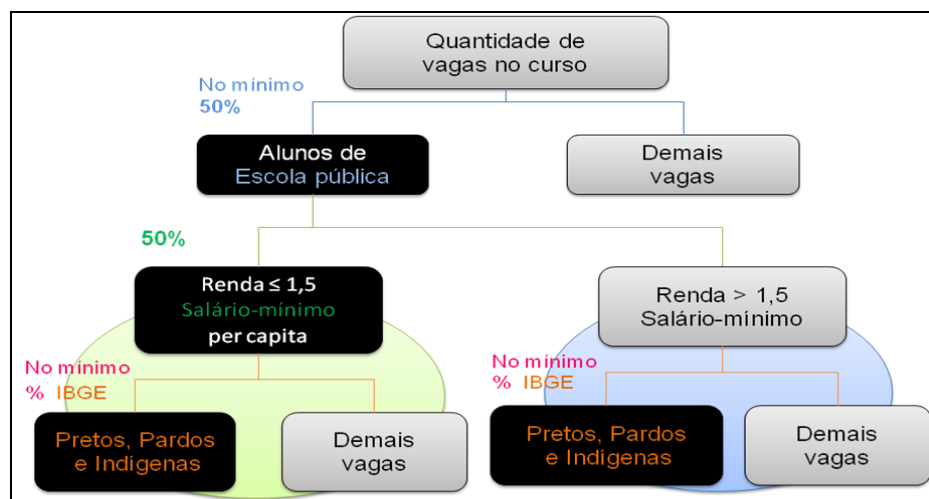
Quantidade de vagas no curso

No mínimo 50%

Alunos de Escola pública

Demais vagas

50%

Renda ≤ 1,5 Salário-mínimo per capita

Renda > 1,5 Salário-mínimo

No mínimo % IBGE

Pretos, Pardos e Indigenas

Demais vagas

No mínimo % IBGE

Pretos, Pardos e Indigenas

Demais vagas